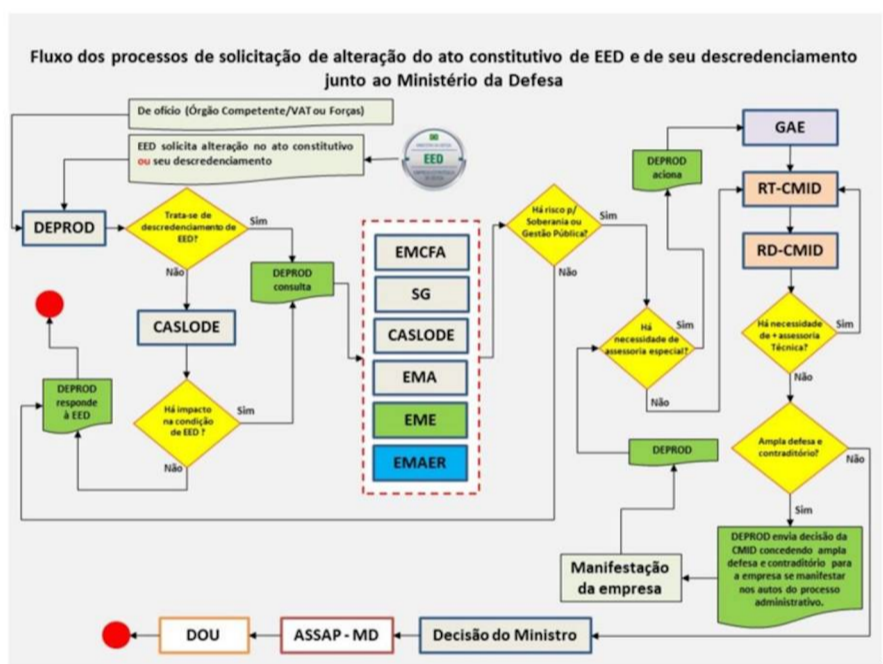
Fluxo dos processos de solicitação de alteração do ato constitutivo de EED e de seu descredenciamento junto ao Ministério da Defesa

De ofício (Órgão Competente/VAT ou Forças)

EED solicita alteração no ato constitutivo ou seu descredenciamento

EED

DEPROD

Trata-se de descredenciamento de EED?

Sim

Não

DEPROD consulta

CASLODE

Há impacto na condição de EED ?

Sim

Não

DEPROD responde à EED

EMCFA

SG

CASLODE

EMA

EME

EMAER

Há risco p/ Soberania ou Gestão Pública?

Sim

Não

DEPROD aciona

GAE

Há necessidade de assessoria especial?

Sim

Não

RT-CMID

RD-CMID

Há necessidade de + assessoria Técnica?

Sim

Não

Ampla defesa e contraditório?

Não

Sim

DEPROD

DEPROD envia decisão da CMID concedendo ampla defesa e contraditório para a empresa se manifestar nos autos do processo administrativo.

Manifestação da empresa

DOU

ASSAP - MD

Decisão do Ministro